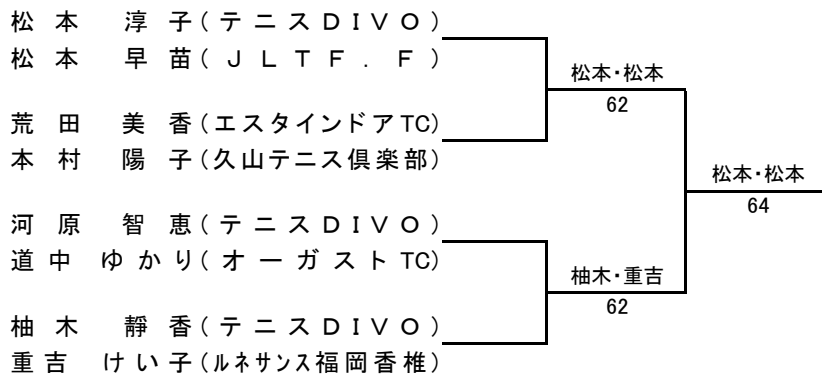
松本　淳子（テニスＤＩＶＯ）
松本　早苗（ＪＬＴＦ．Ｆ）

荒田　美香（エスタインドアTC）
本村　陽子（久山テニス倶楽部）

河原　智恵（テニスＤＩＶＯ）
道中　ゆかり（オーガストTC）

柚木　静香（テニスＤＩＶＯ）
重吉　けい子（ﾙﾈｻﾝｽ福岡香椎）

松本・松本
62

柚木・重吉
62

松本・松本
64